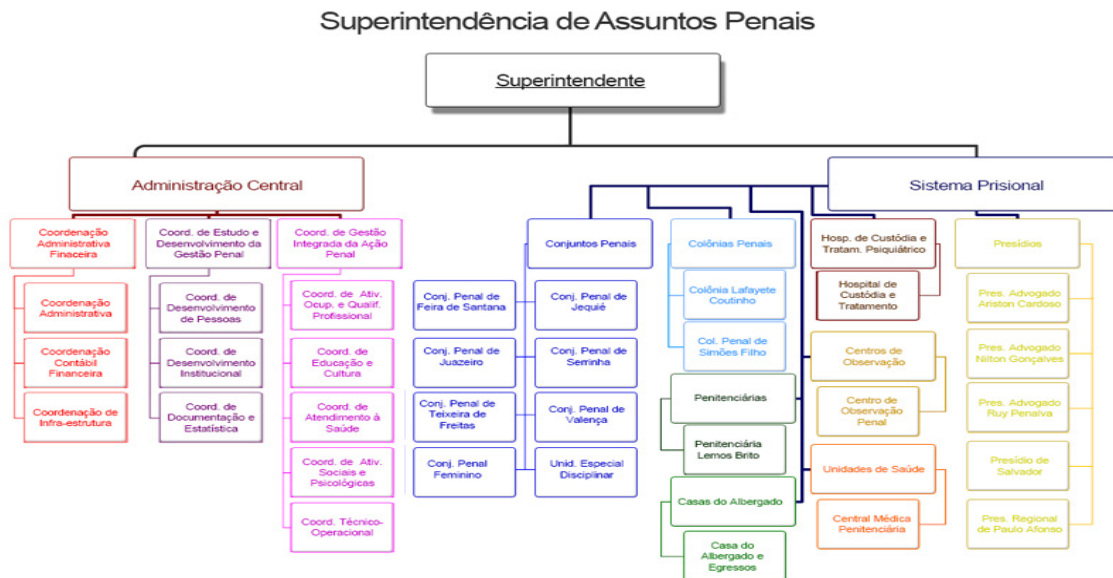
Superintendência de Assuntos Penais

Superintendente

Administração Central

Sistema Prisional

Coordenação Administrativa Finaceira

Coordenação Administrativa

Coordenação Contábil Financeira

Coordenação de Infra-estrutura

Coord. de Estudo e Desenvolvimento da Gestão Penal

Coord. de Desenvolvimento de Pessoas

Coord. de Desenvolvimento Institucional

Coord. de Documentação e Estatística

Coord. de Gestão Integrada da Ação Penal

Coord. de Ativ. Ocup. e Qualif. Profissional

Coord. de Educação e Cultura

Coord. de Atendimento à Saúde

Coord. de Ativ. Sociais e Psicológicas

Coord. Técnico-Operacional

Conjuntos Penais

Conj. Penal de Feira de Santana

Conj. Penal de Juazeiro

Conj. Penal de Teixeira de Freitas

Conj. Penal Feminino

Conj. Penal de Jequié

Conj. Penal de Serrinha

Conj. Penal de Valença

Unid. Especial Disciplinar

Colônias Penais

Colônia Lafayete Coutinho

Col. Penal de Simões Filho

Penitenciárias

Penitenciária Lemos Brito

Casas do Albergado

Casa do Albergado e Egressos

Hosp. de Custódia e Tratam. Psiquiátrico

Hospital de Custódia e Tratamento

Centros de Observação

Centro de Observação Penal

Unidades de Saúde

Central Médica Penitenciária

Presídios

Pres. Advogado Ariston Cardoso

Pres. Advogado Nilton Gonçalves

Pres. Advogado Ruy Penalva

Presídio de Salvador

Pres. Regional de Paulo Afonso